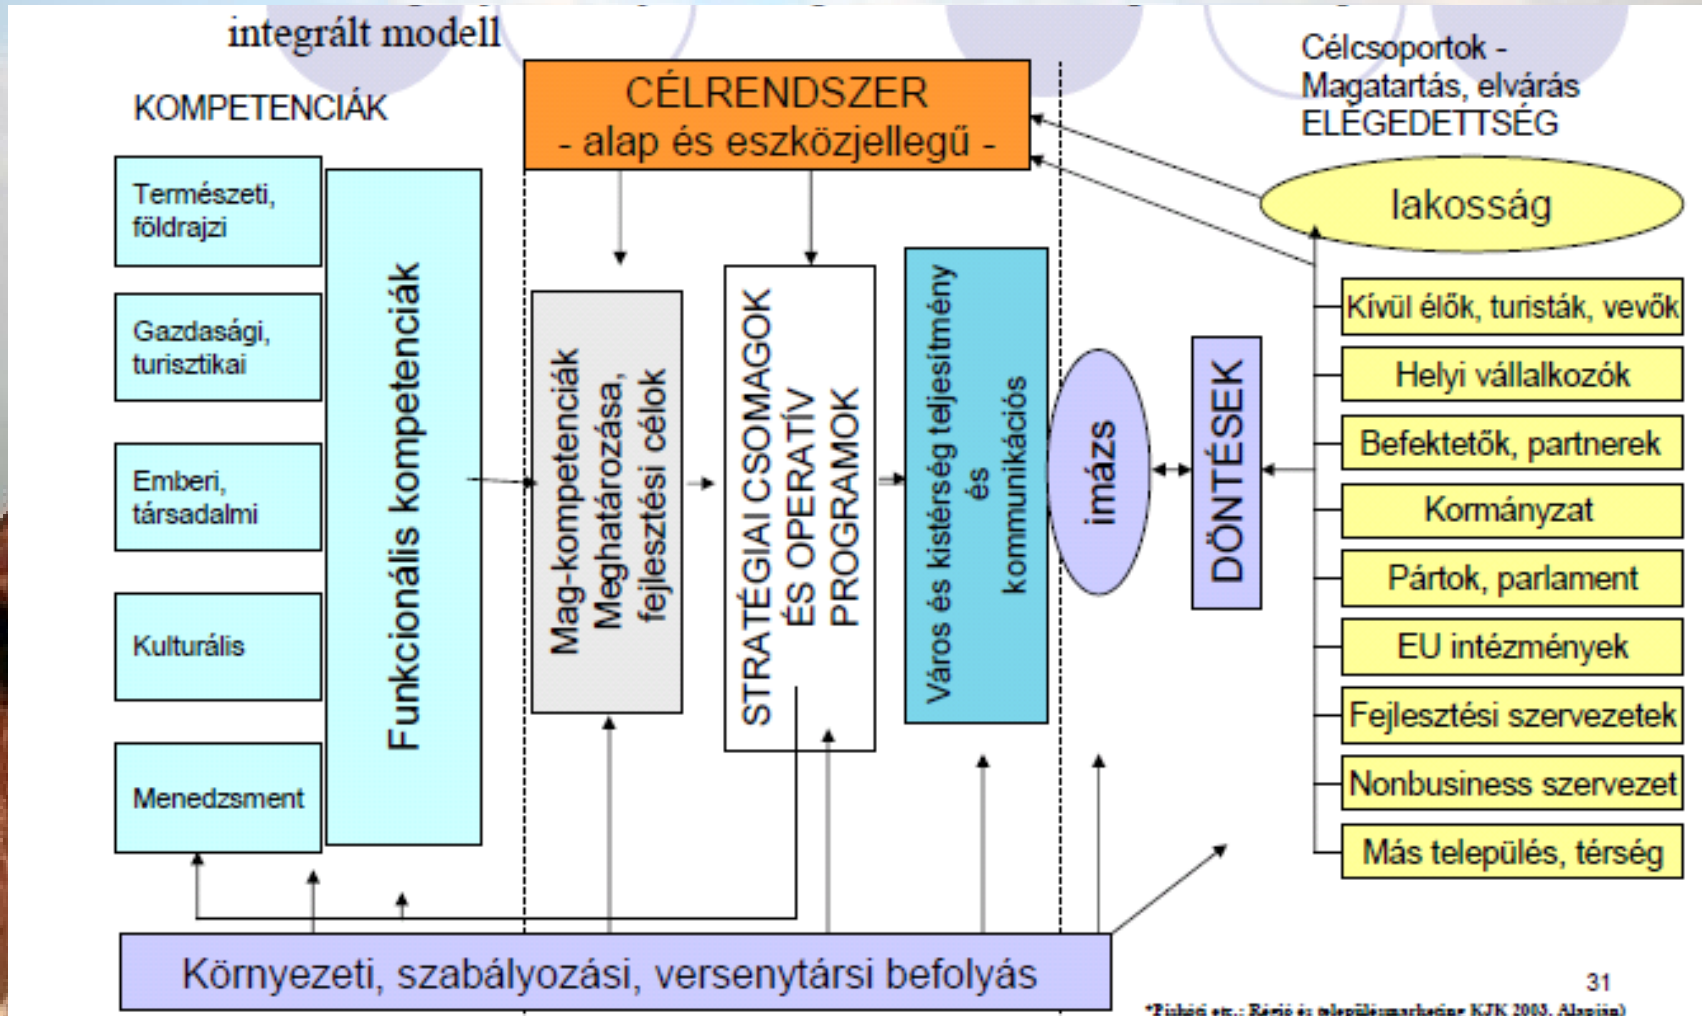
integrált modell

KOMPETENCIÁK

CÉLRENDSZER
- alap és eszközjellegű -

Célcsoportok -
Magatartás, elvárás
ELÉGEDETTSÉG

lakosság

Természeti, földrajzi

Gazdasági, turisztikai

Emberi, társadalmi

Kulturális

Menedzsment

Funkcionális kompetenciák

Mag-kompetenciák
Meghatározása, fejlesztési célok

STRATÉGIAI CSOMAGOK ÉS OPERATÍV PROGRAMOK

Város és kistérség teljesítmény és kommunikációs

imázs

DÖNTÉSEK

Kívül élők, turisták, vevők

Helyi vállalkozók

Befektetők, partnerek

Kormányzat

Pártok, parlament

EU intézmények

Fejlesztési szervezetek

Nonbusiness szervezet

Más település, térség

Környezeti, szabályozási, versenytársi befolyás

31

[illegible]